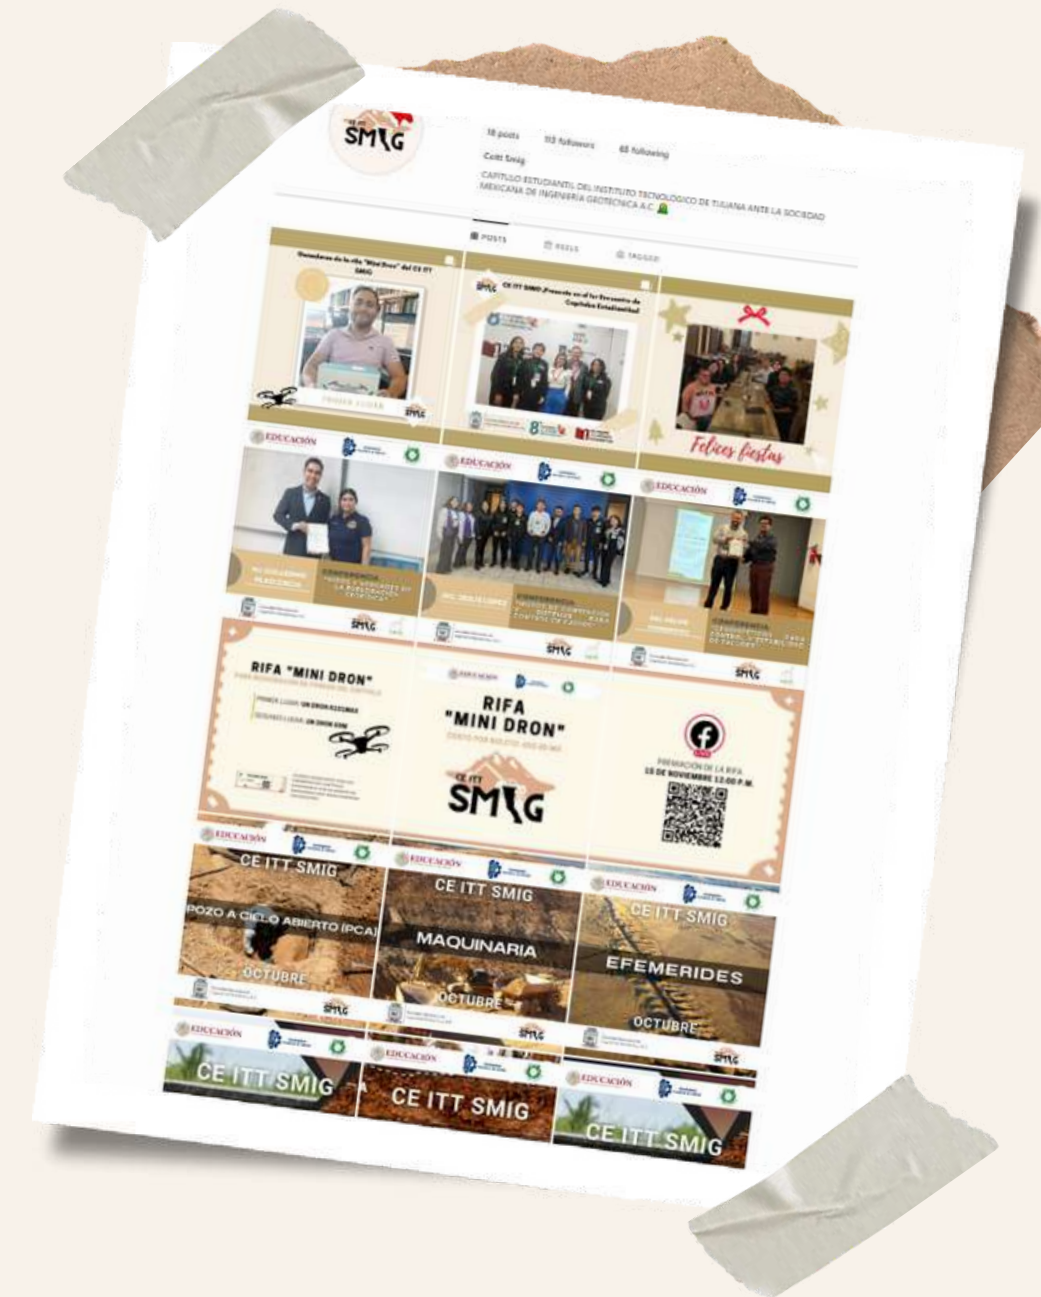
CE ITT SMIG

18 posts 113 followers 65 following

Ceitt Smig

CAPITULO ESTUDIANTIL DEL INSTITUTO TECNOLOGICO DE TIJUANA ANTE LA SOCIEDAD MEXICANA DE INGENIERIA GEOTECNICA A.C.

POSTS REELS TAGGED

Ganadores de la rifa "Mini Dron" del CE ITT SMIG

PRIMER LUGAR

SMIG

CE ITT SMIG ¡Presente en el 1er Encuentro de Capítulos Estudiantiles!

Felices fiestas

EDUCACIÓN

CONFERENCIA

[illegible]

EDUCACIÓN

CONFERENCIA

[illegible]

EDUCACIÓN

CONFERENCIA

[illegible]

SMIG

SMIG

SMIG

RIFA "MINI DRON"

PRIMER LUGAR: UN DRON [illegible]

SEGUNDO LUGAR: UN DRON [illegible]

EDUCACIÓN

RIFA "MINI DRON"

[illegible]

CE ITT SMIG

PREMIACIÓN DE LA RIFA 15 DE NOVIEMBRE 12:00 P.M.

EDUCACIÓN

CE ITT SMIG

POZO A CIELO ABIERTO (PCA)

OCTUBRE

EDUCACIÓN

CE ITT SMIG

MAQUINARIA

OCTUBRE

EDUCACIÓN

CE ITT SMIG

EFEMERIDES

OCTUBRE

SMIG

SMIG

EDUCACIÓN

CE ITT SMIG

EDUCACIÓN

CE ITT SMIG

EDUCACIÓN

CE ITT SMIG